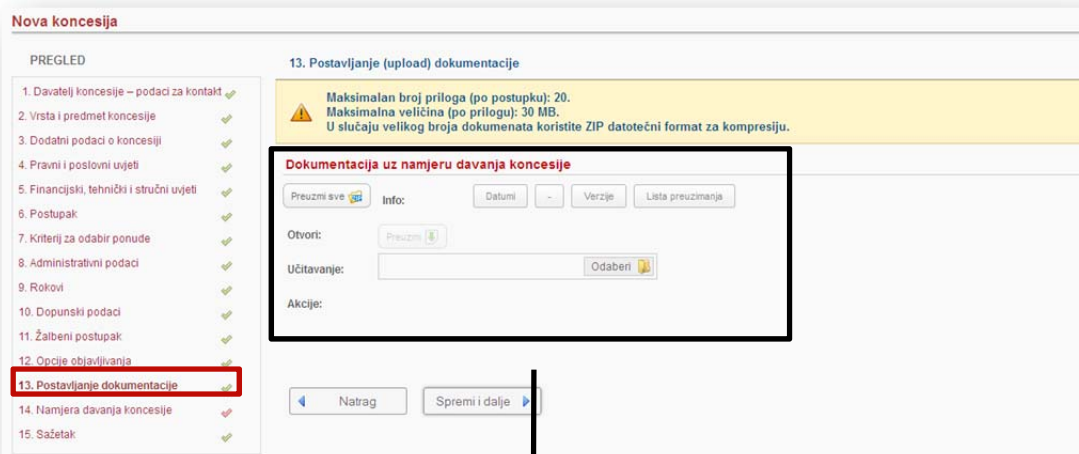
Nova koncesija

PREGLED

1. Davatelj koncesije – podaci za kontakt
2. Vrsta i predmet koncesije
3. Dodatni podaci o koncesiji
4. Pravni i poslovni uvjeti
5. Financijski, tehnički i stručni uvjeti
6. Postupak
7. Kriterij za odabir ponude
8. Administrativni podaci
9. Rokovi
10. Dopunski podaci
11. Žalbeni postupak
12. Opcije objavljivanja
13. Postavljanje dokumentacije
14. Namjera davanja koncesije
15. Sažetak

13. Postavljanje (upload) dokumentacije

Maksimalan broj priloga (po postupku): 20.
Maksimalna veličina (po prilogu): 30 MB.
U slučaju velikog broja dokumenata koristite ZIP datotečni format za kompresiju.

Dokumentacija uz namjeru davanja koncesije

Preuzmi sve
Info:
Datumi
-
Verzije
Lista preuzimanja
Otvori:
Preuzmi
Učitavanje:
Odaberi
Akcije:

Natrag
Spremi i dalje